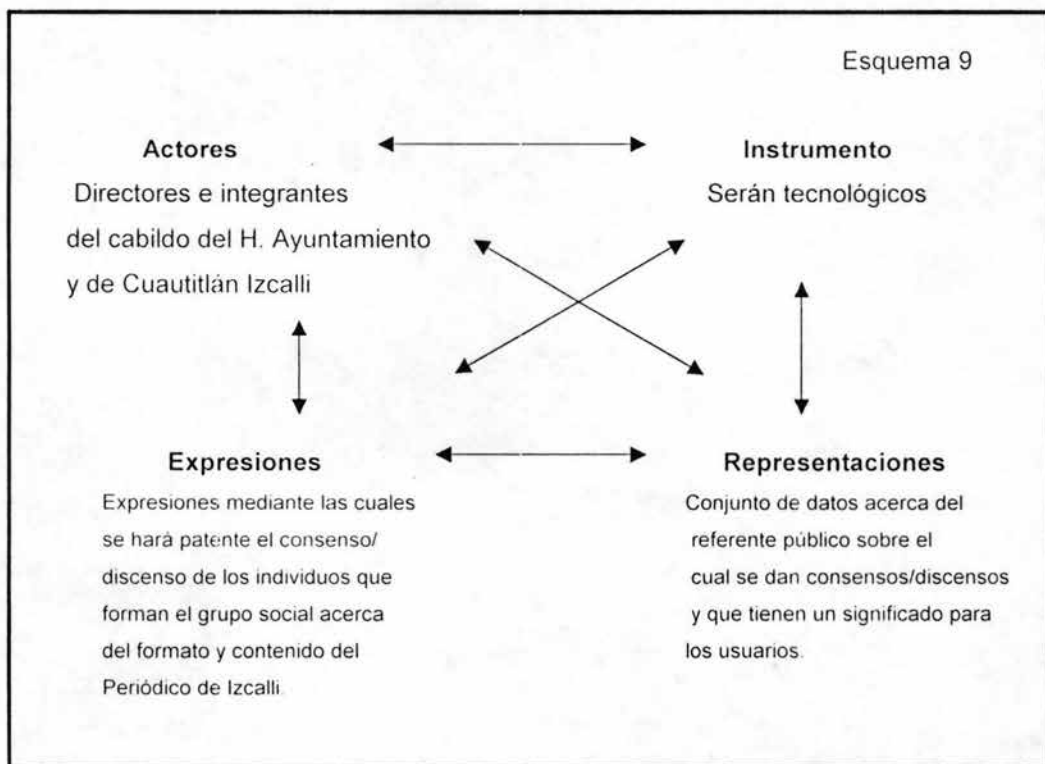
Esquema 9

**Actores**
Directores e integrantes del cabildo del H. Ayuntamiento y de Cuautitlán Izcalli

**Instrumento**
Serán tecnológicos

**Expresiones**
Expresiones mediante las cuales se hará patente el consenso/ discenso de los individuos que forman el grupo social acerca del formato y contenido del Periódico de Izcalli.

**Representaciones**
Conjunto de datos acerca del referente público sobre el cual se dan consensos/discensos y que tienen un significado para los usuarios.